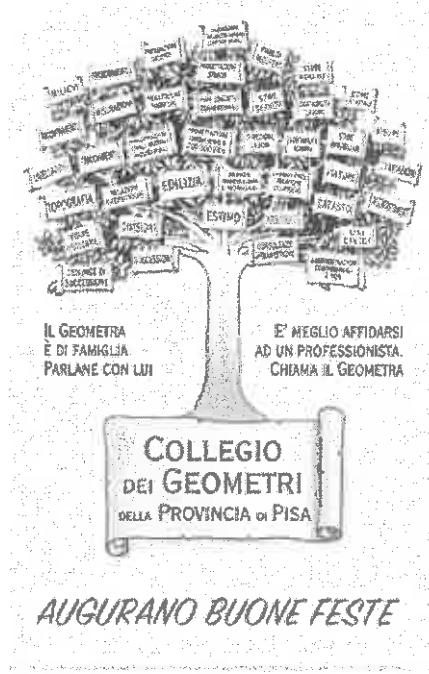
TOPOGRAFIA

EDILIZIA

ESTIMO

CATASTO

SUCCESSIONI

IL GEOMETRA
È DI FAMIGLIA.
PARLANE CON LUI

E' MEGLIO AFFIDARSI
AD UN PROFESSIONISTA.
CHIAMA IL GEOMETRA

COLLEGIO
DEI GEOMETRI
DELLA PROVINCIA DI PISA

AUGURANO BUONE FESTE